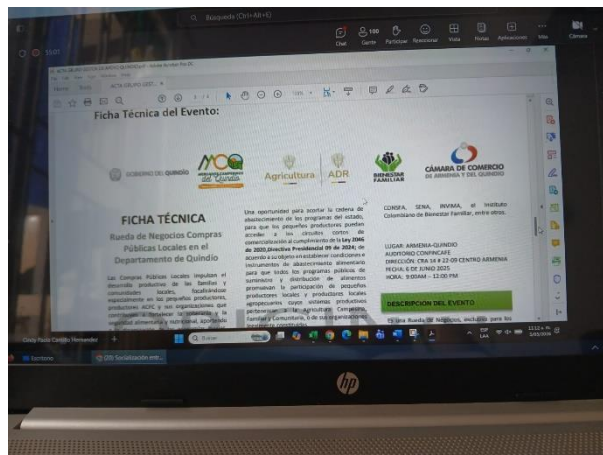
Búsqueda (Ctrl+Alt+E)

Chat Gente Participar Reacciones Vista Notas Aplicaciones Más Cámara

Ficha Técnica del Evento:

GOBIERNO DEL QUINDÍO

del Quindío

Agricultura ADR

BIENESTAR FAMILIAR

CÁMARA DE COMERCIO DE ARMENIA Y DEL QUINDÍO

FICHA TÉCNICA

Rueda de Negocios Compras Públicas Locales en el Departamento de Quindío

Las Compras Públicas Locales impulsan el desarrollo productivo de las familias y comunidades locales, focalizándose especialmente en los pequeños productores, productores ACFC y sus organizaciones, que contribuyen a fortalecer la soberanía y la seguridad alimentaria y nutricional, apoyando

Una oportunidad para acortar la cadena de abastecimiento de los programas del estado, para que los pequeños productores puedan acceder a los circuitos cortos de comercialización al cumplimiento de la Ley 2046 de 2020 Directiva Presidencial 09 de 2024; acuerdo a su objeto en establecer condiciones e instrumentos de abastecimiento alimentario para que todos los programas públicos de suministro y distribución de alimentos promuevan la participación de pequeños productores locales y productores locales agropecuarios cuyos sistemas productivos pertenezcan a la Agricultura Campesina, Familiar y Comunitaria, o de sus organizaciones legalmente constituidas.

CONSFA, SENA, INVIMA, el Instituto Colombiano de Bienestar Familiar, entre otros.

LUGAR: ARMENIA-QUINDIO
AUDITORIO CONFINCAFE
DIRECCIÓN: CRA 14 # 22-09 CENTRO ARMENIA
FECHA: 6 DE JUNIO 2025
HORA: 9:00AM – 12:00 PM

DESCRIPCIÓN DEL EVENTO

En una Rueda de Negocios, exclusiva para los

Escritorio

Buscar

hp